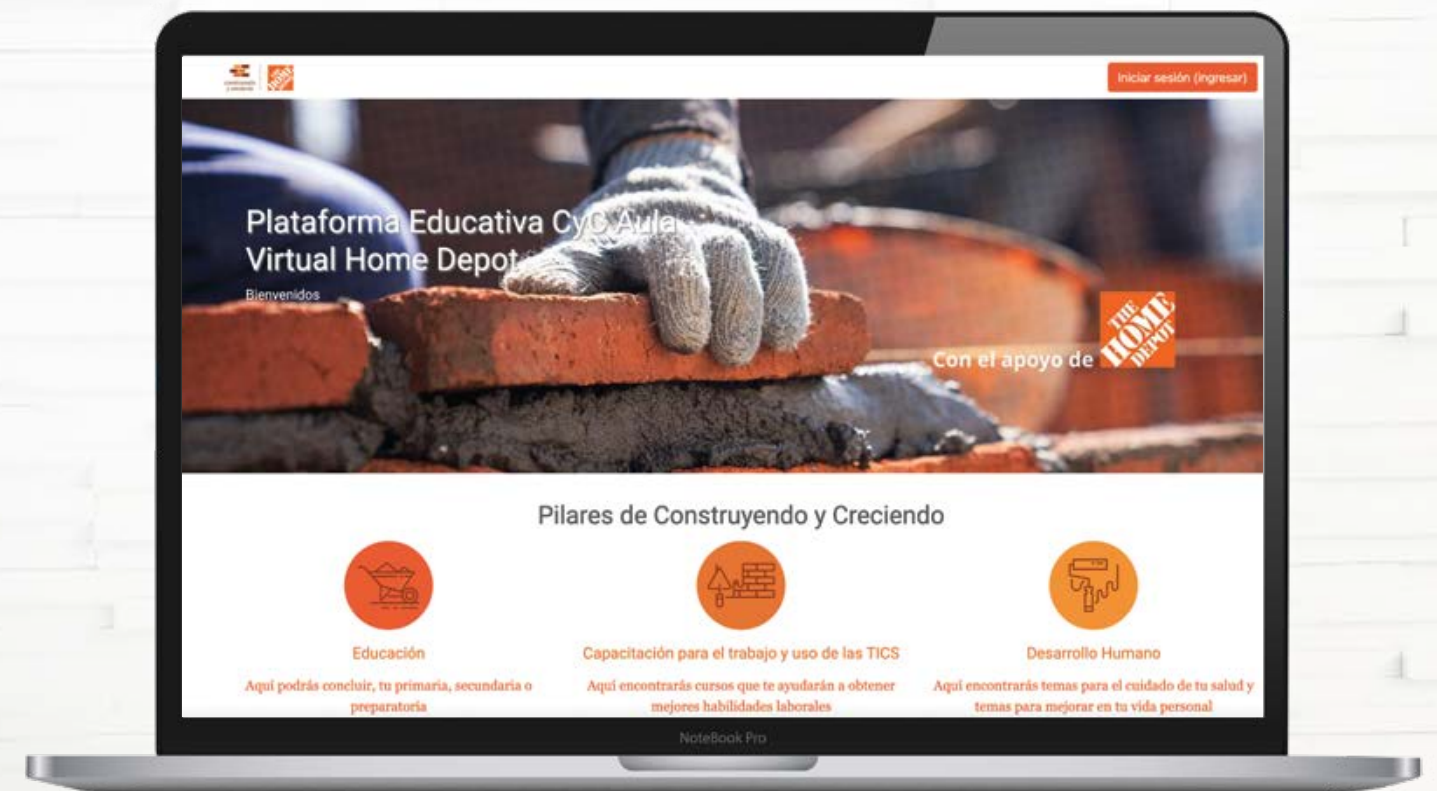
Iniciar sesión (ingresar)

Plataforma Educativa CyC Aula Virtual Home Depot

Bienvenidos

Con el apoyo de THE HOME DEPOT

Pilares de Construyendo y Creciendo

Educación

Aquí podrás concluir, tu primaria, secundaria o preparatoria

Capacitación para el trabajo y uso de las TICS

Aquí encontrarás cursos que te ayudarán a obtener mejores habilidades laborales

Desarrollo Humano

Aquí encontrarás temas para el cuidado de tu salud y temas para mejorar en tu vida personal

NoteBook Pro